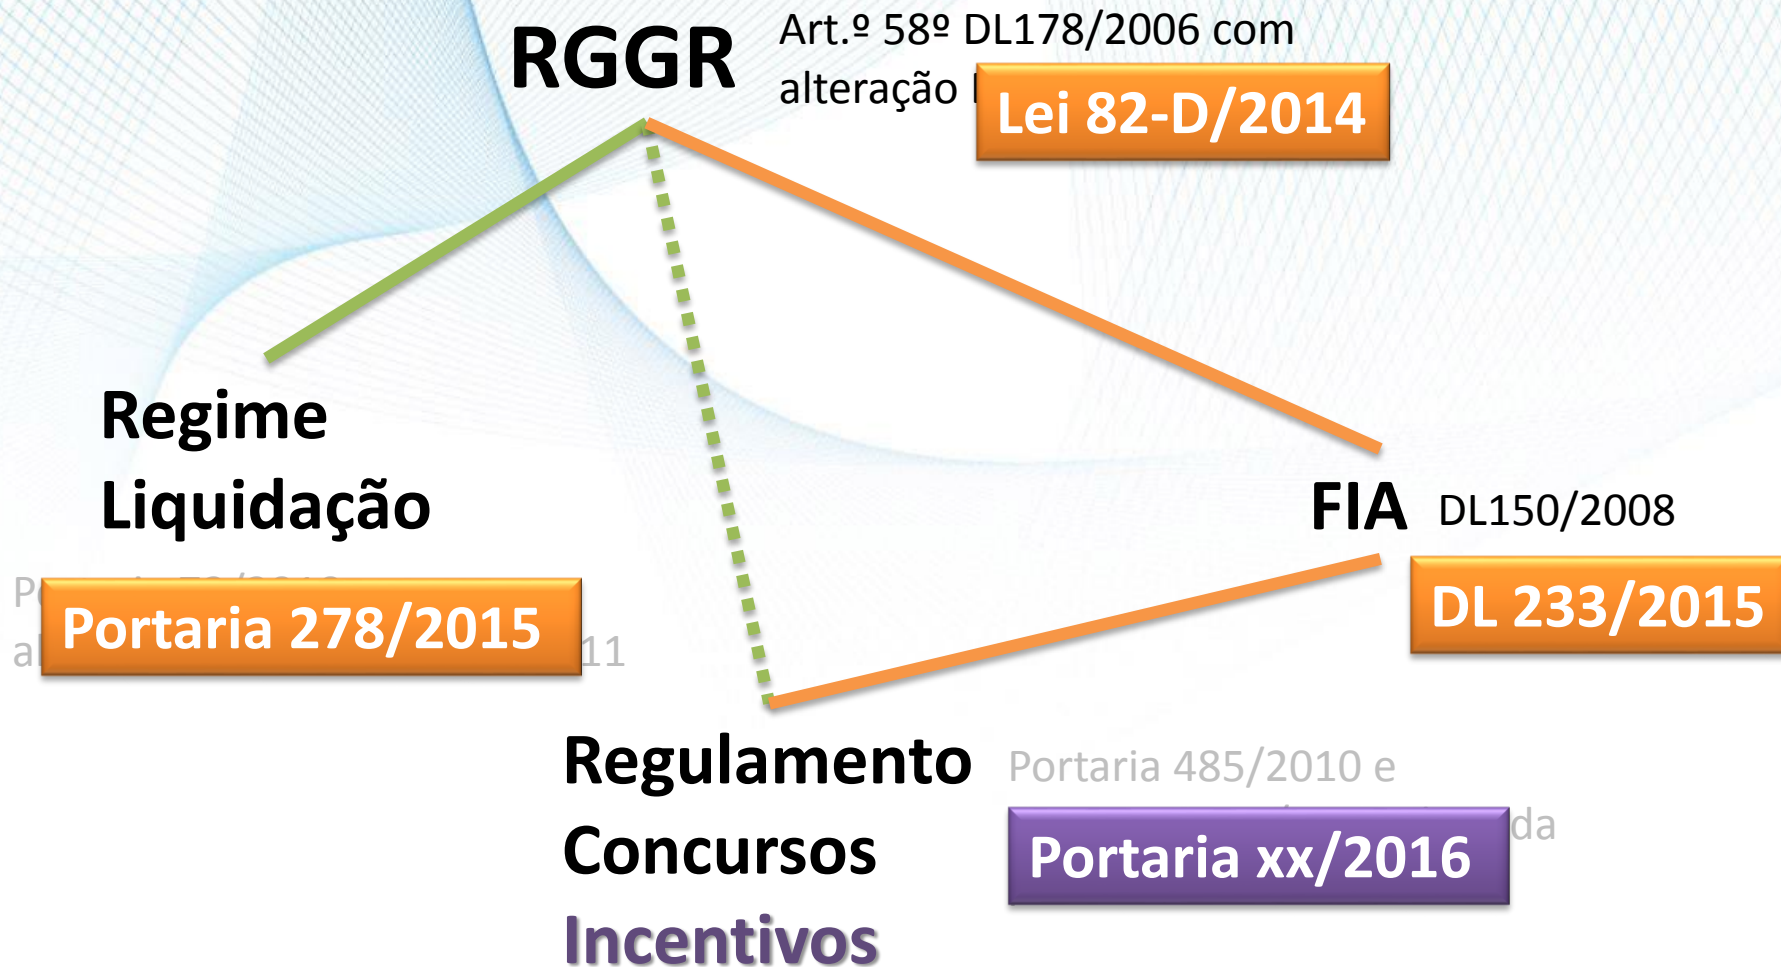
RGGR

Art.º 58º DL178/2006 com alteração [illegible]

Lei 82-D/2014

Regime Liquidação

P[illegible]

a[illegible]

Portaria 278/2015

11

FIA

DL150/2008

DL 233/2015

Regulamento Concursos

Incentivos

Portaria 485/2010 e

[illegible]da

Portaria xx/2016